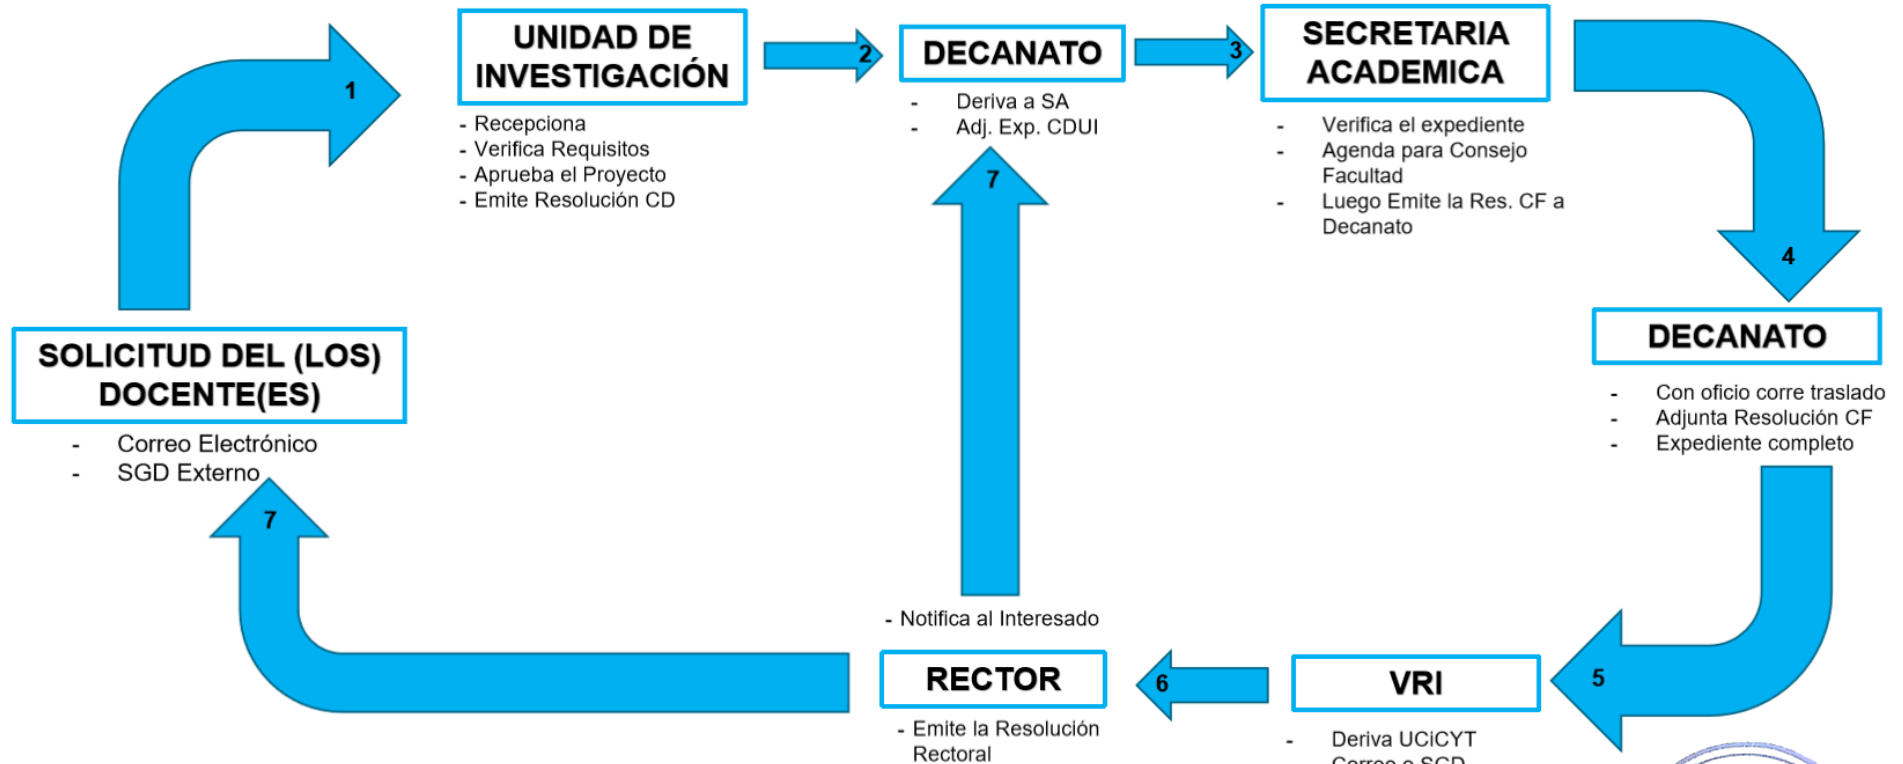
UNIDAD DE INVESTIGACIÓN

- Recepciona
- Verifica Requisitos
- Aprueba el Proyecto
- Emite Resolución CD

2

DECANATO

- Deriva a SA
- Adj. Exp. CDUI

3

SECRETARIA ACADEMICA

- Verifica el expediente
- Agenda para Consejo Facultad
- Luego Emite la Res. CF a Decanato

1

4

DECANATO

- Con oficio corre traslado
- Adjunta Resolución CF
- Expediente completo

SOLICITUD DEL (LOS) DOCENTE(ES)

- Correo Electrónico
- SGD Externo

7

7

- Notifica al Interesado

5

VRI

- Deriva UCiCYT
- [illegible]

6

RECTOR

- Emite la Resolución Rectoral